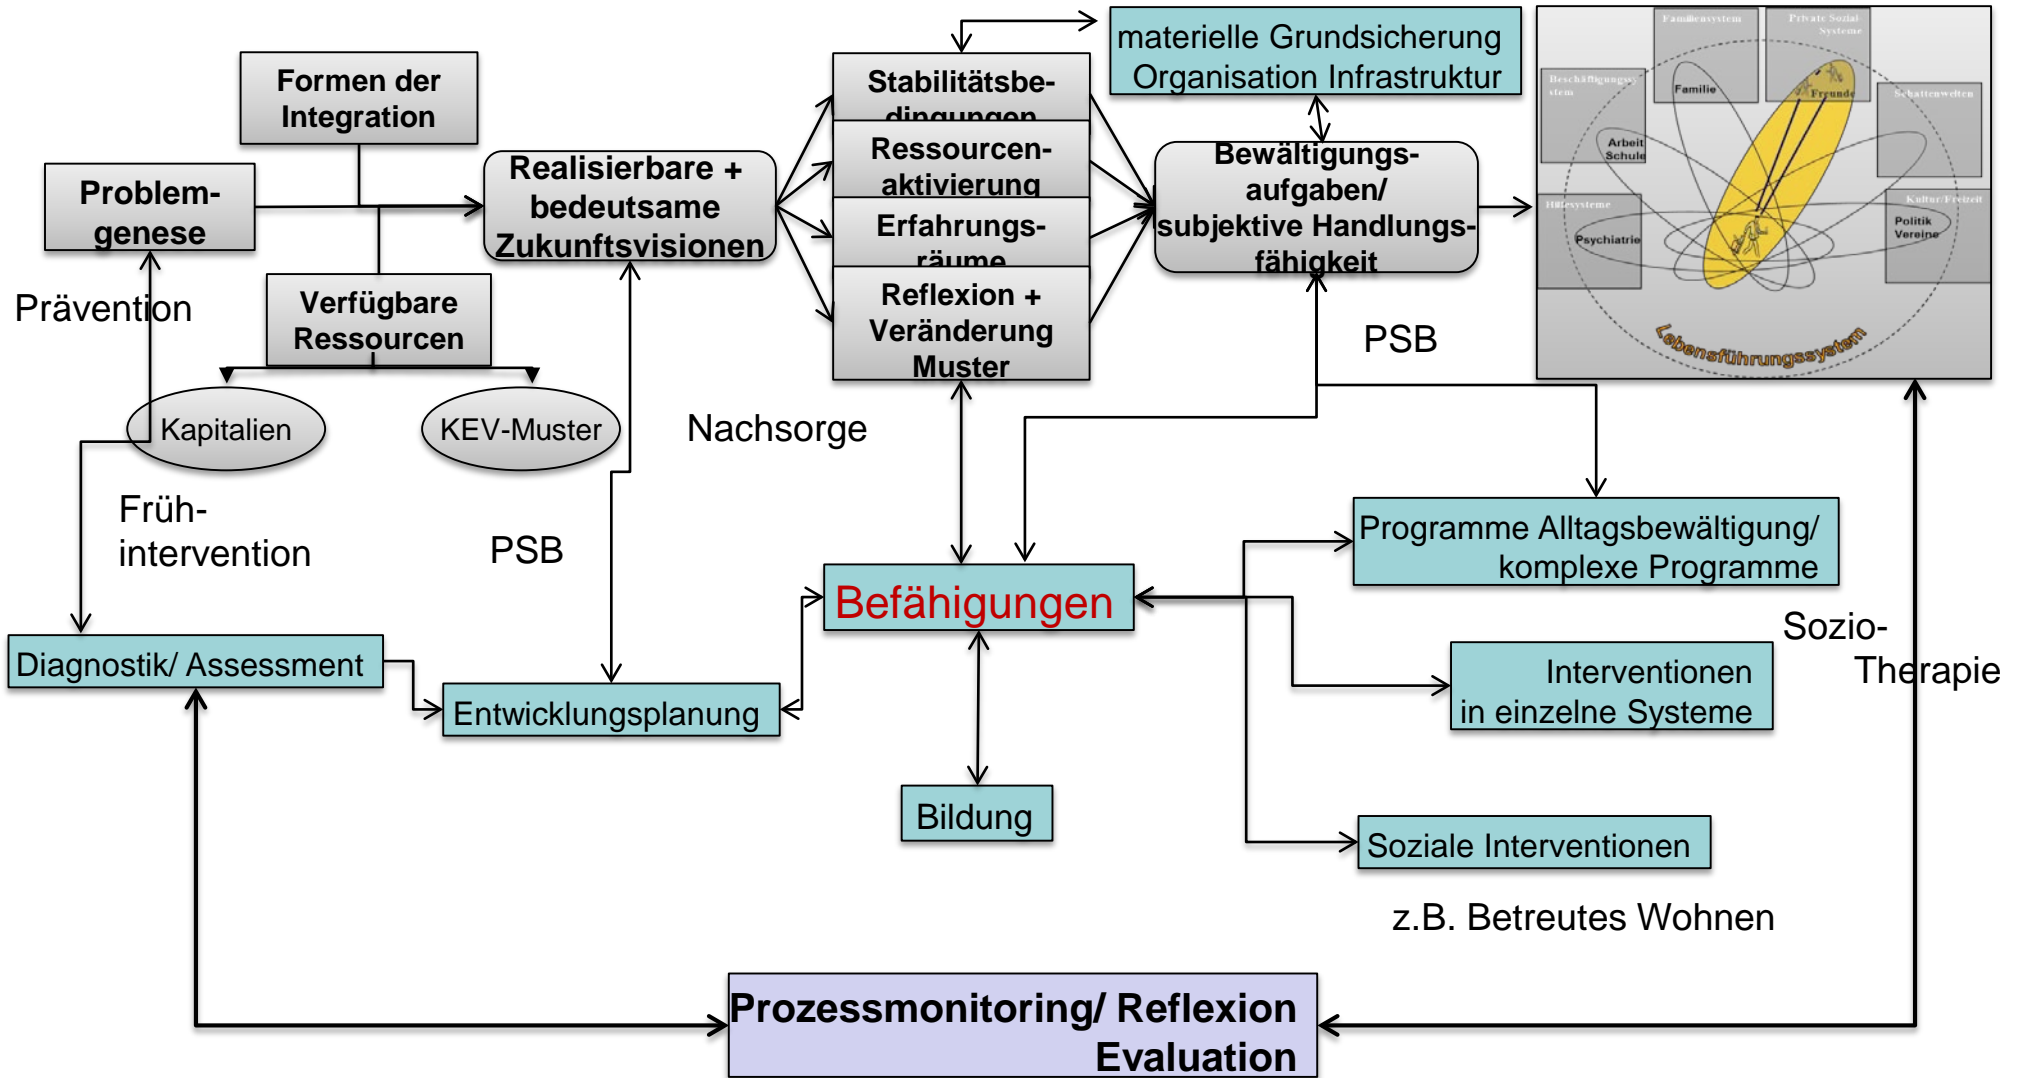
Formen der Integration

Problemgenese

Realisierbare + bedeutsame Zukunftsvisionen

Verfügbare Ressourcen

Kapitalien

KEV-Muster

Prävention

Frühintervention

PSB

Nachsorge

Stabilitätsbedingungen

Ressourcenaktivierung

Erfahrungsräume

Reflexion + Veränderung Muster

materielle Grundsicherung Organisation Infrastruktur

Bewältigungsaufgaben/ subjektive Handlungsfähigkeit

Familiensystem

Private Sozial-Systeme

Beschäftigungssystem

Familie

Freunde

Schattenwelten

Arbeit Schule

Hilfesysteme

Psychiatrie

Kultur/Freizeit

Politik Vereine

Lebensführungssystem

PSB

Programme Alltagsbewältigung/ komplexe Programme

Befähigungen

Sozio-Therapie

Diagnostik/ Assessment

Entwicklungsplanung

Interventionen in einzelne Systeme

Bildung

Soziale Interventionen

z.B. Betreutes Wohnen

Prozessmonitoring/ Reflexion Evaluation